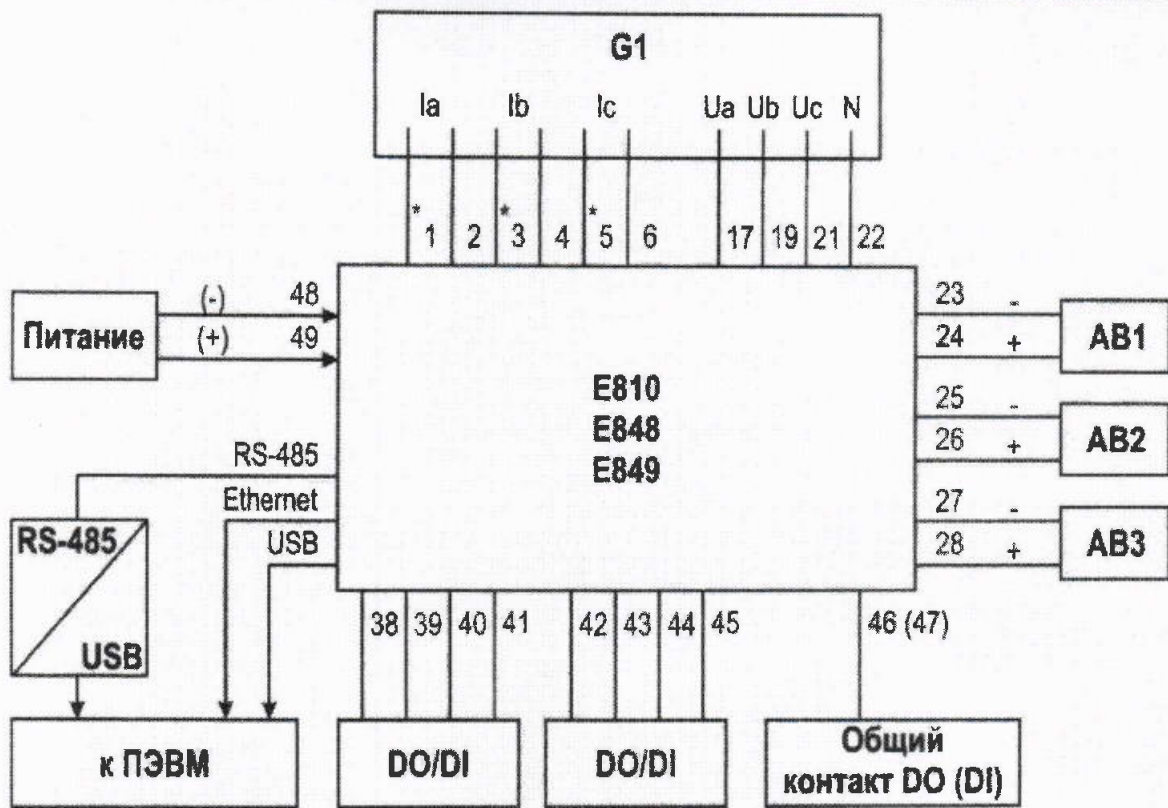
G1

Ia Ib Ic Ua Ub Uc N

* 1 2 * 3 4 * 5 6 17 19 21 22

Питание

(-) 48
(+) 49

E810
E848
E849

23 -
24 +
AB1

25 -
26 +
AB2

27 -
28 +
AB3

RS-485
Ethernet
USB

RS-485
USB

38 39 40 41 42 43 44 45 46 (47)

к ПЭВМ

DO/DI

DO/DI

Общий контакт DO (DI)